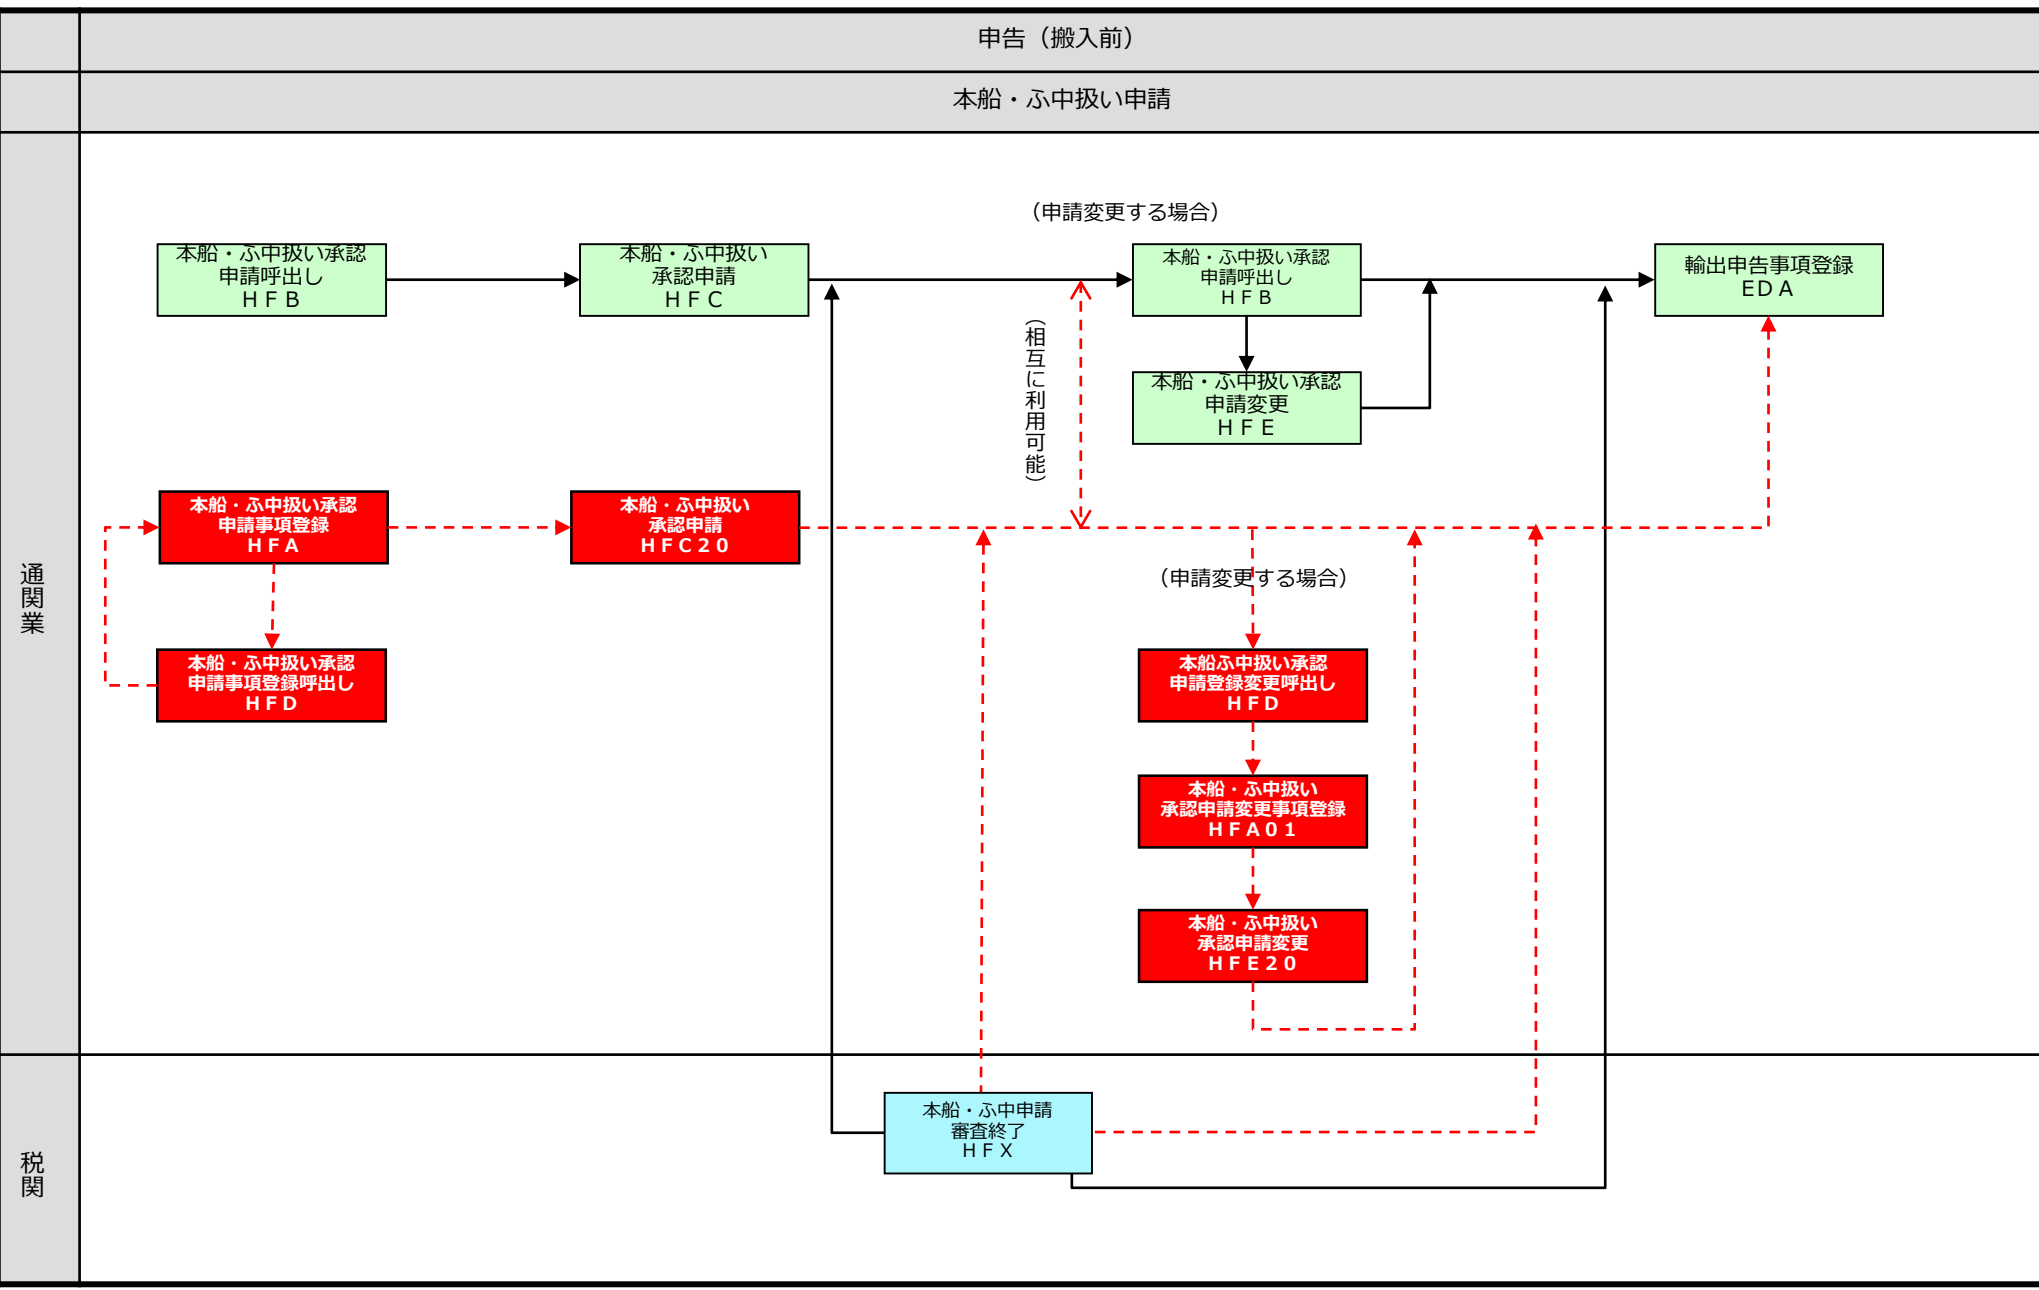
申告（搬入前）

本船・ふ中扱い申請

通関業

（申請変更する場合）

本船・ふ中扱い承認申請呼出し
ＨＦＢ

本船・ふ中扱い承認申請
ＨＦＣ

本船・ふ中扱い承認申請呼出し
ＨＦＢ

本船・ふ中扱い承認申請変更
ＨＦＥ

輸出申告事項登録
EDA

（相互に利用可能）

本船・ふ中扱い承認申請事項登録
ＨＦＡ

本船・ふ中扱い承認申請
ＨＦＣ２０

本船・ふ中扱い承認申請事項登録呼出し
ＨＦＤ

（申請変更する場合）

本船ふ中扱い承認申請登録変更呼出し
ＨＦＤ

本船・ふ中扱い承認申請変更事項登録
ＨＦＡ０１

本船・ふ中扱い承認申請変更
ＨＦＥ２０

税関

本船・ふ中申請審査終了
ＨＦＸ